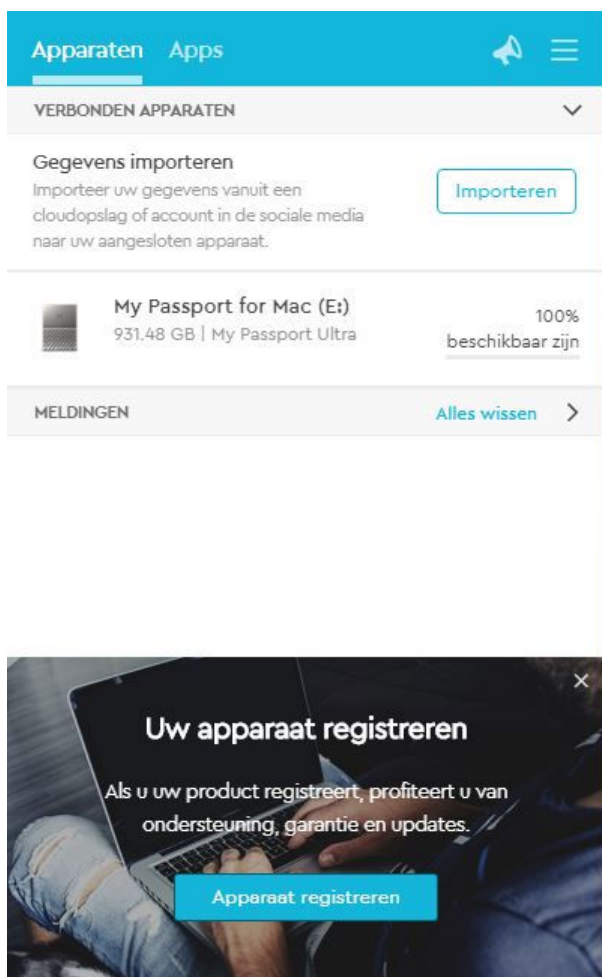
Apparaten Apps

VERBONDEN APPARATEN

Gegevens importeren
Importeer uw gegevens vanuit een cloudopslag of account in de sociale media naar uw aangesloten apparaat.

Importeren

My Passport for Mac (E:)
931.48 GB | My Passport Ultra

100%
beschikbaar zijn

MELDINGEN

Alles wissen

Uw apparaat registreren

Als u uw product registreert, profiteert u van ondersteuning, garantie en updates.

Apparaat registreren